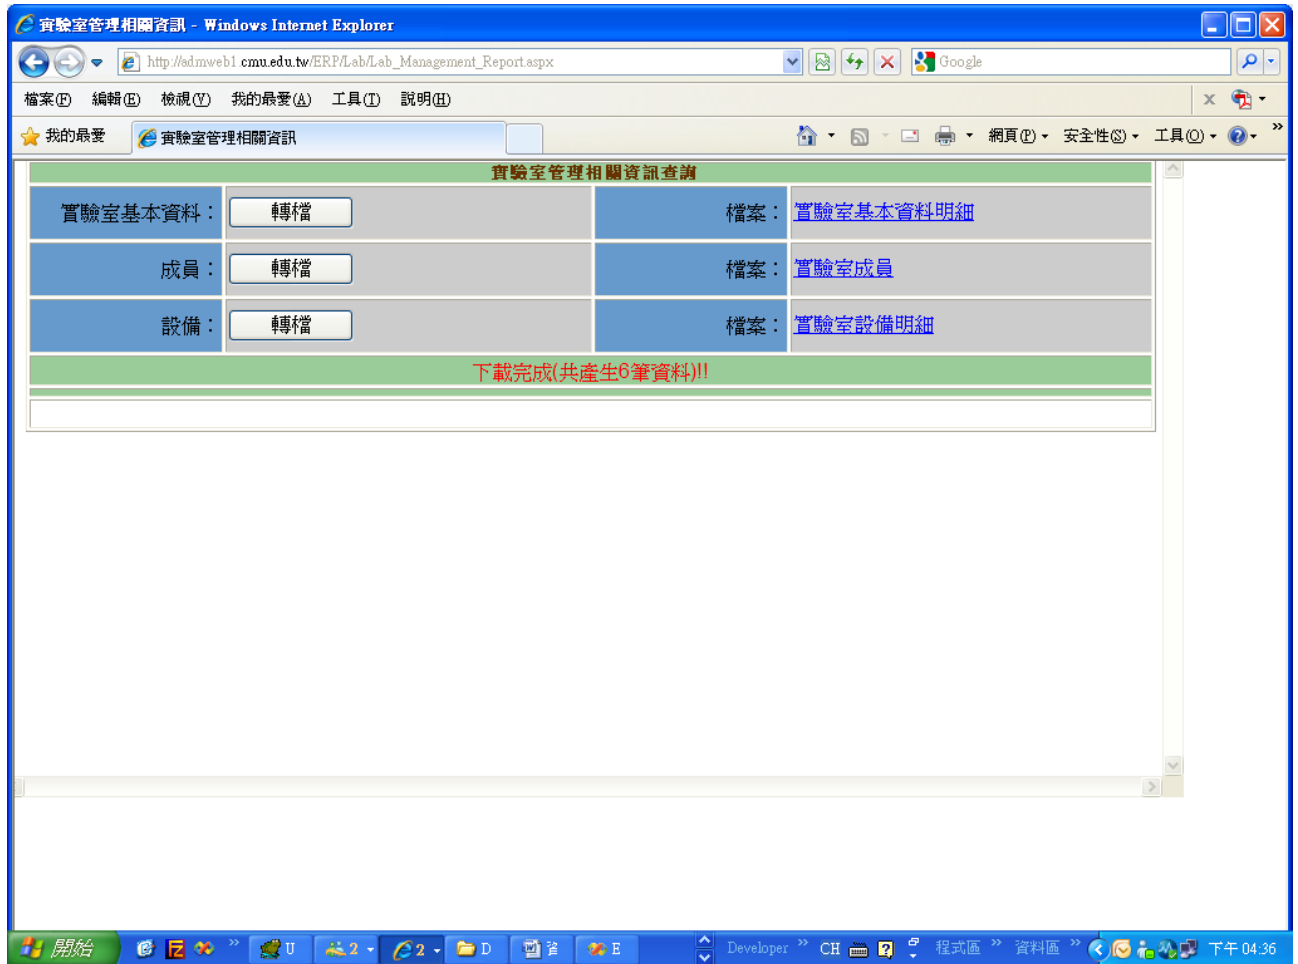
實驗室管理相關資訊 - Windows Internet Explorer

http://admweb1.cmu.edu.tw/ERP/Lab/Lab_Management_Report.aspx

Google

檔案(F) 編輯(E) 檢視(V) 我的最愛(A) 工具(T) 說明(H)

我的最愛 實驗室管理相關資訊

網頁(P) 安全性(S) 工具(O)

實驗室管理相關資訊查詢

| 實驗室基本資料： | 轉檔 | 檔案： | 實驗室基本資料明細 |
|---|---|---|---|
| 成員： | 轉檔 | 檔案： | 實驗室成員 |
| 設備： | 轉檔 | 檔案： | 實驗室設備明細 |

下載完成(共產生6筆資料)!!

開始 U 2 2 D 資 E Developer CH 程式區 資料區 下午 04:36